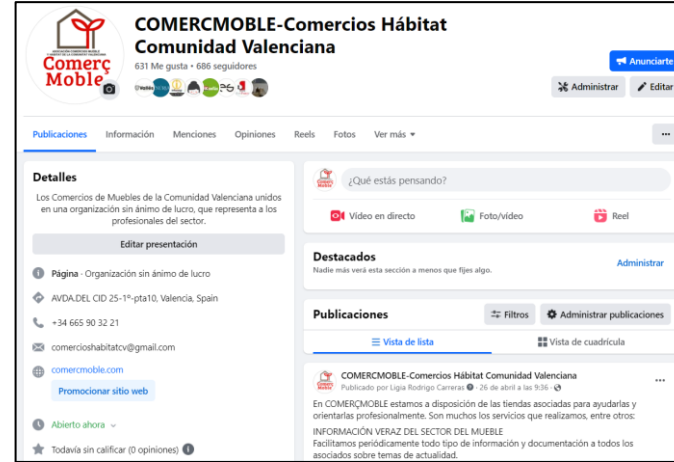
Comerç Moble

COMERCMOBLE-Comercios Hábitat Comunidad Valenciana
631 Me gusta • 686 seguidores

Anunciarte
Administrar
Editar

Publicaciones Información Menciones Opiniones Reels Fotos Ver más ▾
...

Detalles
Los Comercios de Muebles de la Comunidad Valenciana unidos en una organización sin ánimo de lucro, que representa a los profesionales del sector.
Editar presentación
Página · Organización sin ánimo de lucro
AVDA.DEL CID 25-1º-pta10, Valencia, Spain
+34 665 90 32 21
comercioshabitatcv@gmail.com
comercmoble.com
Promocionar sitio web
Abierto ahora ⌄
Todavía sin calificar (0 opiniones)

¿Qué estás pensando?
Vídeo en directo
Foto/vídeo
Reel

Destacados
Nadie más verá esta sección a menos que fijes algo.
Administrar

Publicaciones
Filtros
Administrar publicaciones
Vista de lista
Vista de cuadrícula

COMERCMOBLE-Comercios Hábitat Comunidad Valenciana
Publicado por Ligia Rodrigo Carreras · 26 de abril a las 9:36 ·
...
En COMERÇMOBLE estamos a disposición de las tiendas asociadas para ayudarlas y orientarlas profesionalmente. Son muchos los servicios que realizamos, entre otros:
INFORMACIÓN VERAZ DEL SECTOR DEL MUEBLE
Facilitamos periódicamente todo tipo de información y documentación a todos los asociados sobre temas de actualidad.